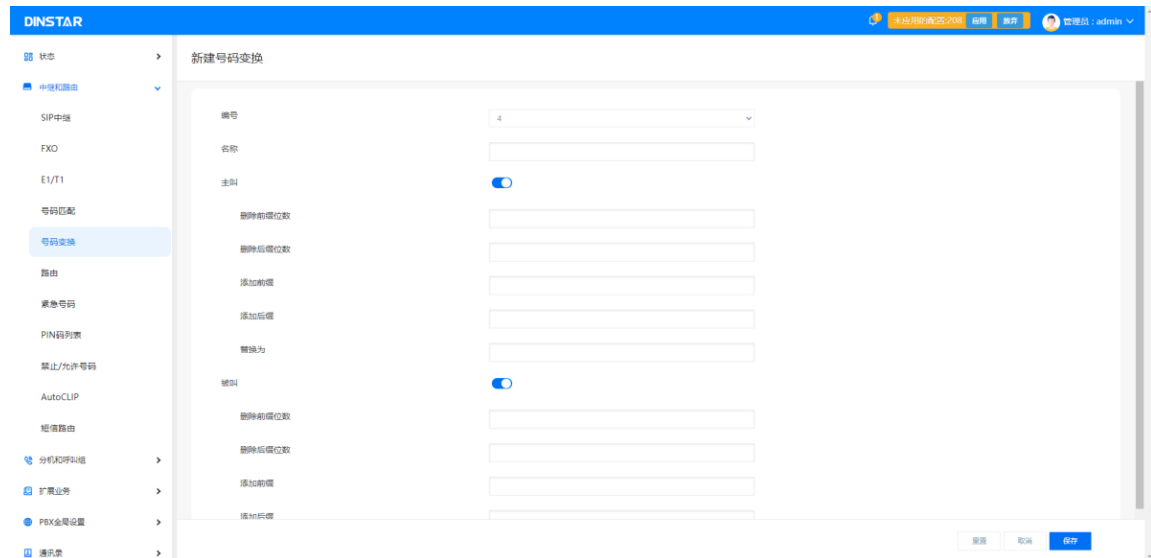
DINSTAR

未应用的配置:208 应用 放弃

管理员 : admin

状态

中继和路由

SIP中继

FXO

E1/T1

号码匹配

号码变换

路由

紧急号码

PIN码列表

禁止/允许号码

AutoCLIP

短信路由

分机和呼叫组

扩展业务

PBX全局设置

通讯录

新建号码变换

编号 4

名称

主叫

删除前缀位数

删除后缀位数

添加前缀

添加后缀

替换为

被叫

删除前缀位数

删除后缀位数

添加前缀

添加后缀

重置 取消 保存